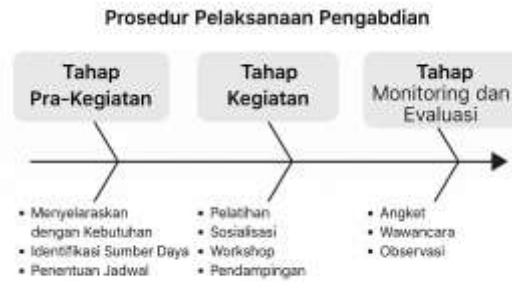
Prosedur Pelaksanaan Pengabdian

Tahap Pra-Kegiatan

Tahap Kegiatan

Tahap Monitoring dan Evaluasi

• Menyelaraskan dengan Kebutuhan
• Identifikasi Sumber Daya
• Penentuan Jadwal

• Pelatihan
• Sosialisasi
• Workshop
• Pendampingan

• Angket
• Wawancara
• Observasi